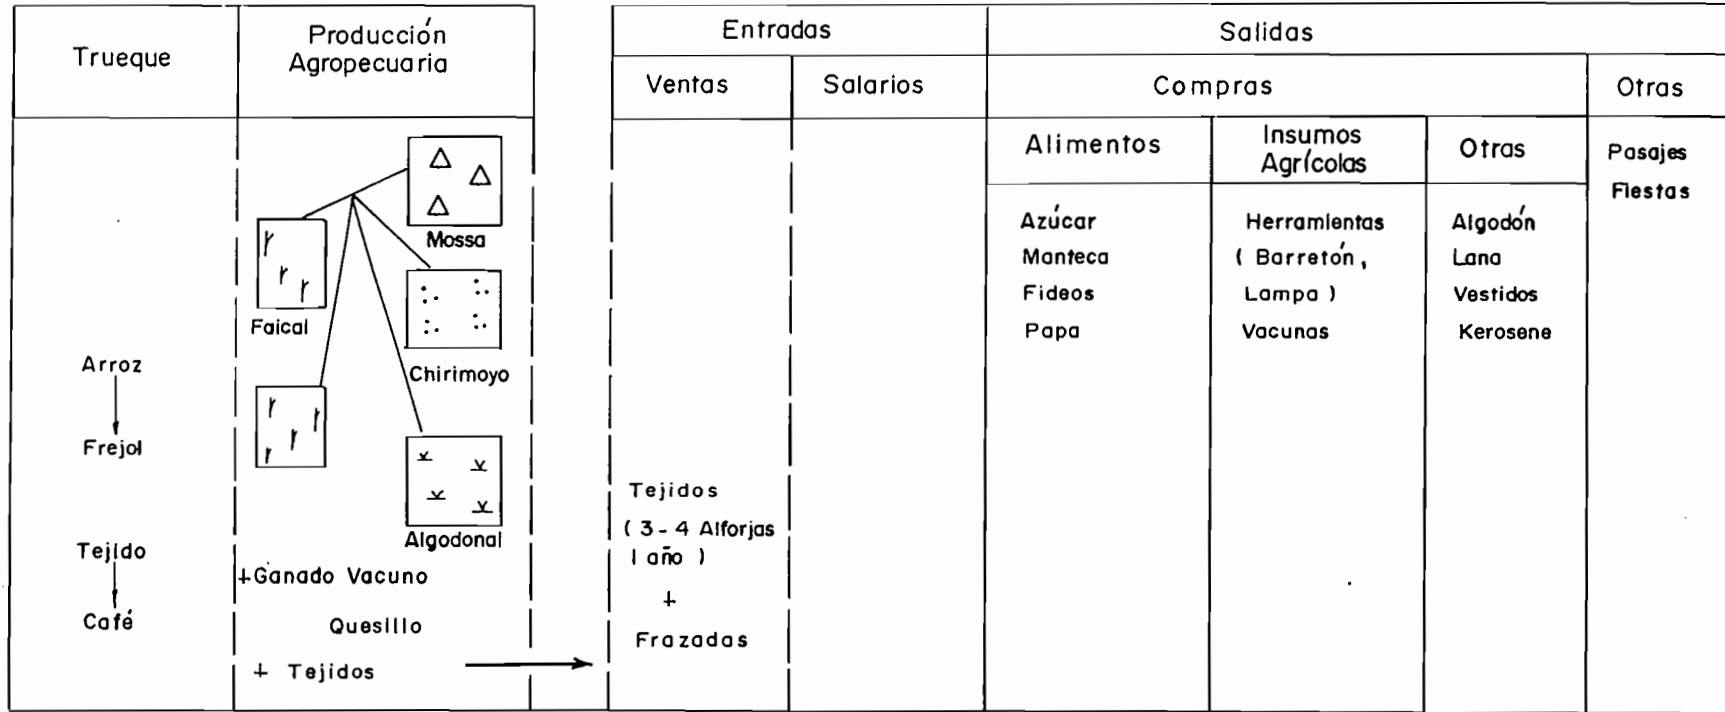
| Trueque | Producción Agropecuaria |
|---|---|
| Arroz ↓ Frejol<br>Tejido ↓ Café | Mossa<br>Faical<br>Chirimoyo<br>Algodonal<br>+Ganado Vacuno<br>Quesillo<br>+ Tejidos |

| Entradas: Ventas | Entradas: Salarios | Salidas: Compras: Alimentos | Salidas: Compras: Insumos Agrícolas | Salidas: Compras: Otras | Salidas: Otras |
|---|---|---|---|---|---|
| Tejidos ( 3 - 4 Alforjas I año ) + Frazadas | | Azúcar<br>Manteca<br>Fideos<br>Papa | Herramientas ( Barretón, Lampa )<br>Vacunas | Algodón<br>Lana<br>Vestidos<br>Kerosene | Pasajes<br>Fiestas |